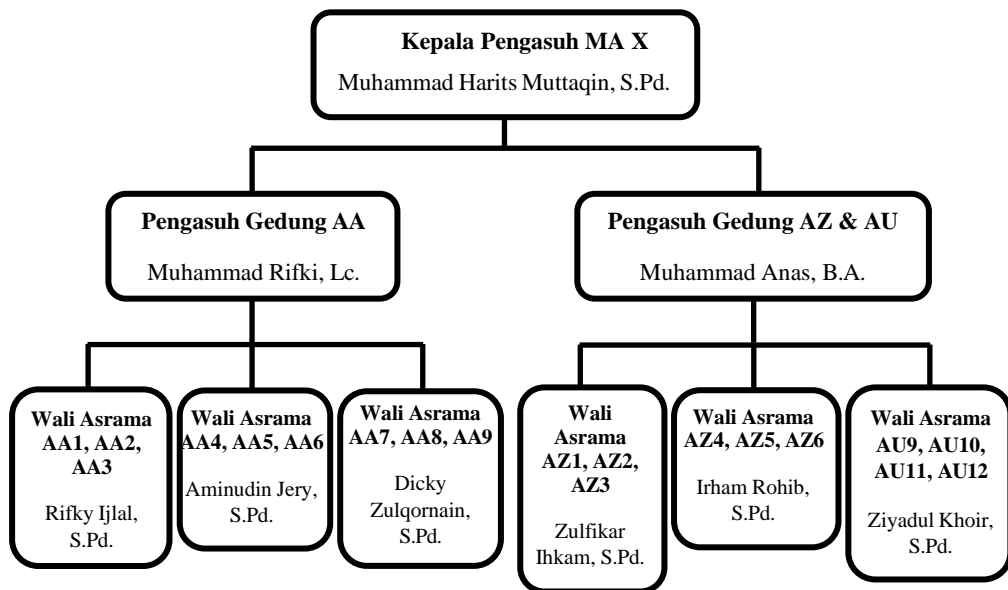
Kepala Pengasuh MA X
Muhammad Harits Muttaqin, S.Pd.

Pengasuh Gedung AA
Muhammad Rifki, Lc.

Pengasuh Gedung AZ & AU
Muhammad Anas, B.A.

Wali Asrama AA1, AA2, AA3
Rifky Ijlal, S.Pd.

Wali Asrama AA4, AA5, AA6
Aminudin Jery, S.Pd.

Wali Asrama AA7, AA8, AA9
Dicky Zulqornain, S.Pd.

Wali Asrama AZ1, AZ2, AZ3
Zulfikar Ihkam, S.Pd.

Wali Asrama AZ4, AZ5, AZ6
Irham Rohib, S.Pd.

Wali Asrama AU9, AU10, AU11, AU12
Ziyadul Khoir, S.Pd.